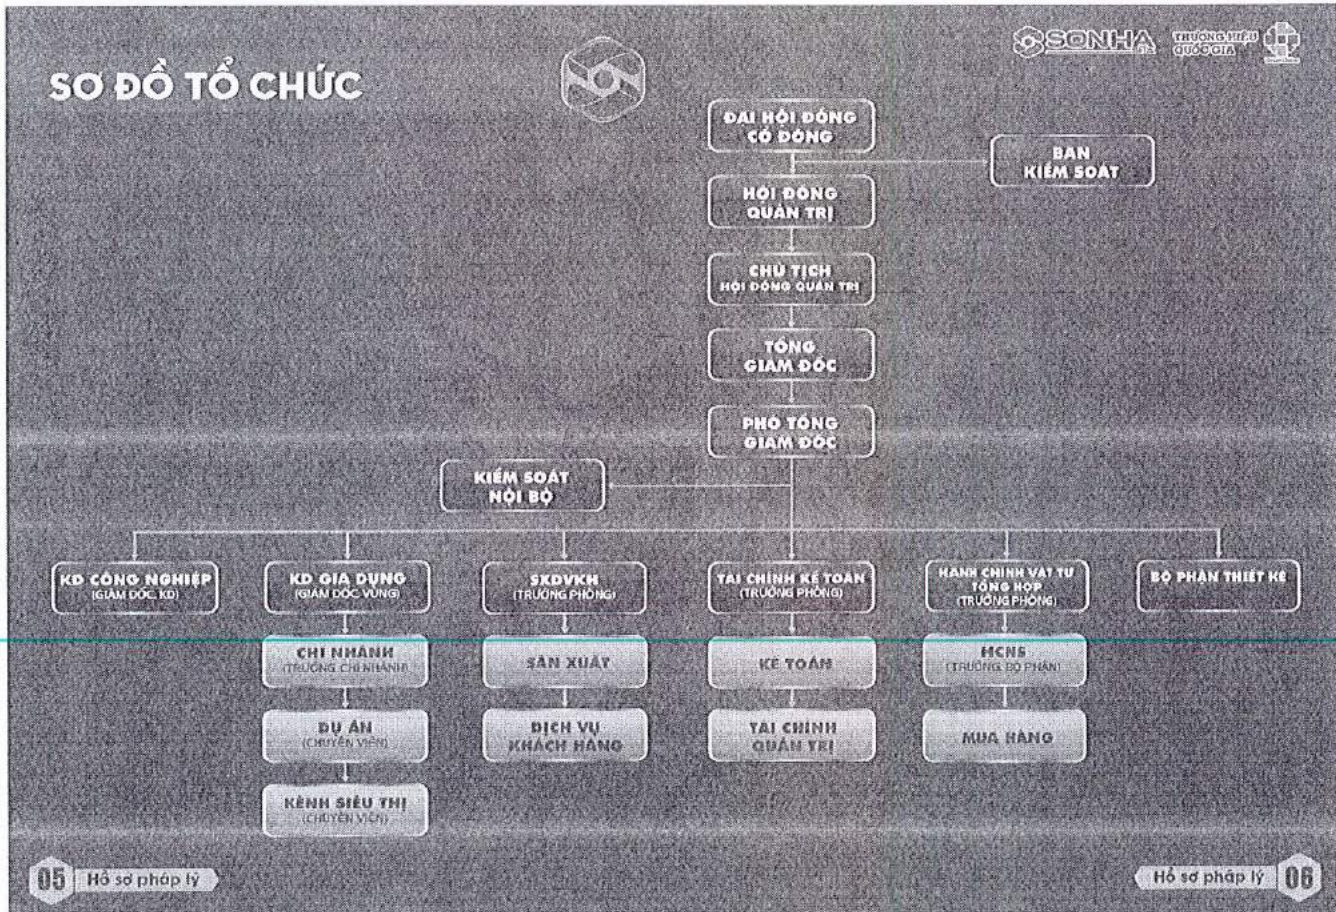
SƠ ĐỒ TỔ CHỨC

SONHA

THƯƠNG HIỆU QUỐC GIA

ĐẠI HỘI ĐỒNG CỔ ĐÔNG

BAN KIỂM SOÁT

HỘI ĐỒNG QUẢN TRỊ

CHỦ TỊCH HỘI ĐỒNG QUẢN TRỊ

TỔNG GIÁM ĐỐC

PHÓ TỔNG GIÁM ĐỐC

KIỂM SOÁT NỘI BỘ

KD CÔNG NGHIỆP (GIÁM ĐỐC KD)

KD GIA DỤNG (GIÁM ĐỐC VÙNG)

SXDVKH (TRƯỞNG PHÒNG)

TÀI CHÍNH KẾ TOÁN (TRƯỞNG PHÒNG)

HÀNH CHÍNH VẬT TƯ TỔNG HỢP (TRƯỞNG PHÒNG)

BỘ PHẬN THIẾT KẾ

CHI NHÁNH (TRƯỞNG CHI NHÁNH)

DỰ ÁN (CHUYÊN VIÊN)

KÊNH SIÊU THỊ (CHUYÊN VIÊN)

SẢN XUẤT

DỊCH VỤ KHÁCH HÀNG

KẾ TOÁN

TÀI CHÍNH QUẢN TRỊ

HCNS (TRƯỞNG BỘ PHẬN)

MUA HÀNG

05 Hồ sơ pháp lý

Hồ sơ pháp lý 06